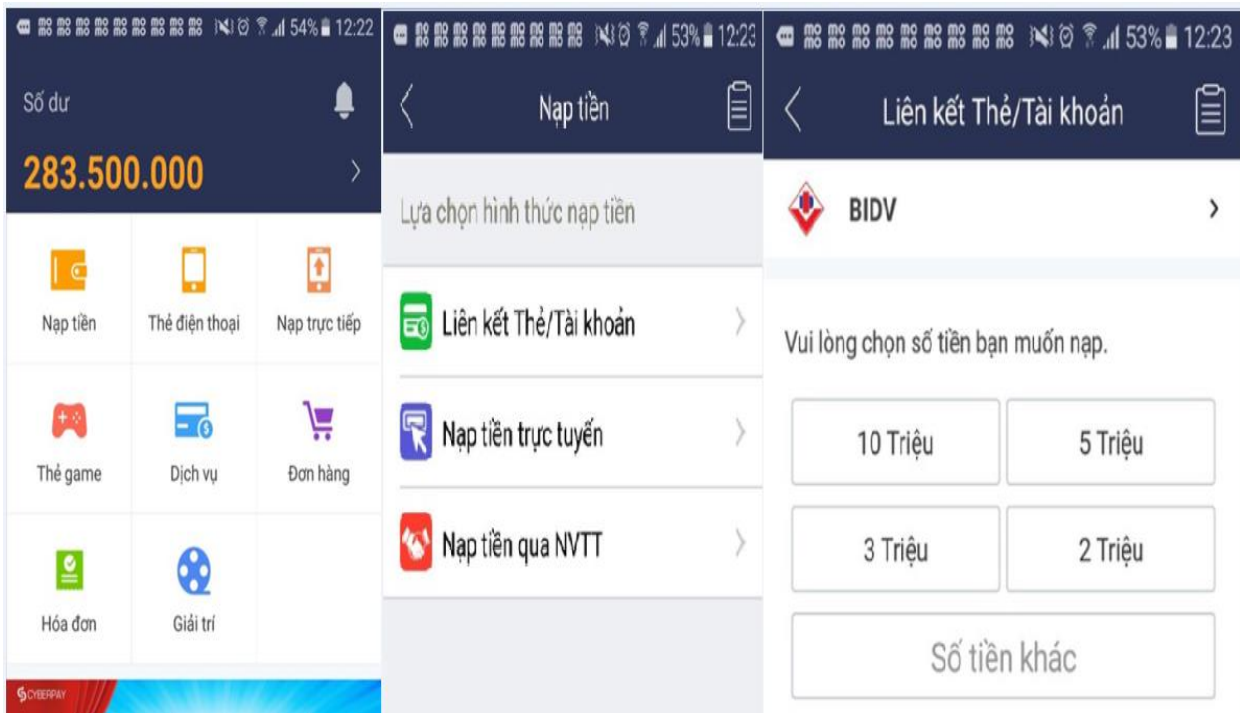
54% 12:22

Số dư

283.500.000

Nạp tiền

Thẻ điện thoại

Nạp trực tiếp

Thẻ game

Dịch vụ

Đơn hàng

Hóa đơn

Giải trí

CYBERPAY

53% 12:23

Nạp tiền

Lựa chọn hình thức nạp tiền

Liên kết Thẻ/Tài khoản

Nạp tiền trực tuyến

Nạp tiền qua NVTT

53% 12:23

Liên kết Thẻ/Tài khoản

BIDV

Vui lòng chọn số tiền bạn muốn nạp.

| 10 Triệu | 5 Triệu |
|---|---|
| 3 Triệu | 2 Triệu |

Số tiền khác